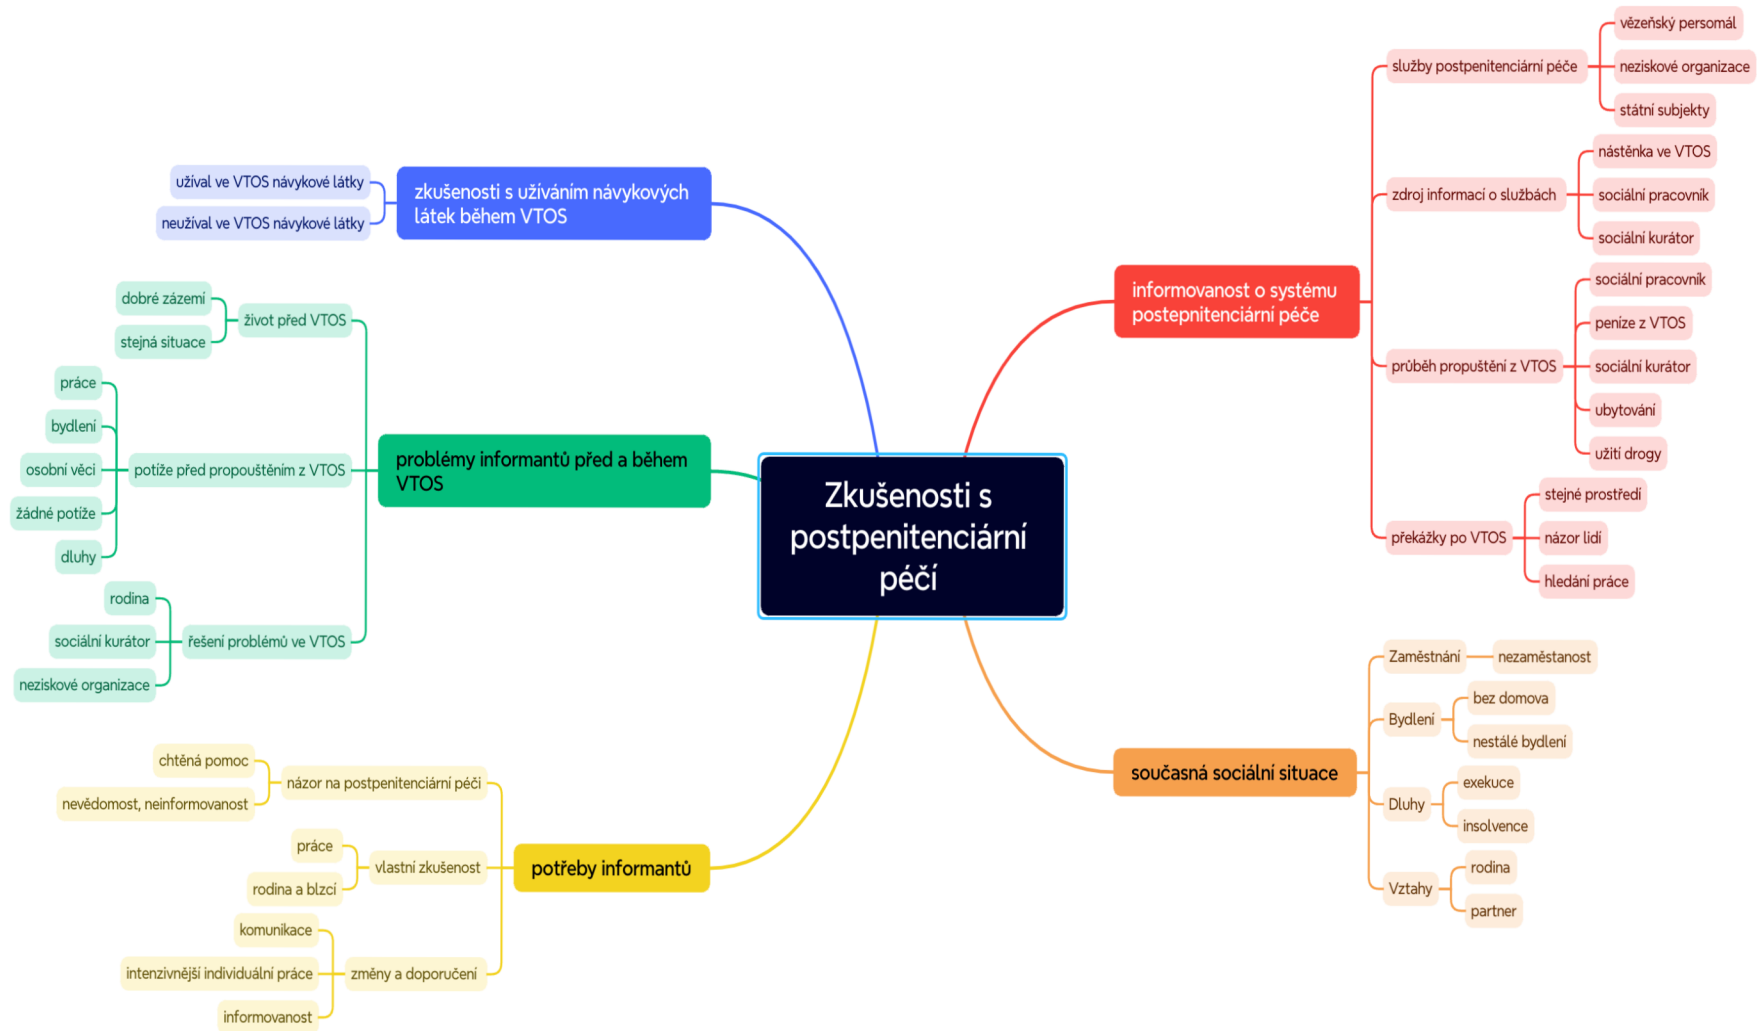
Zkušenosti s postpenitenciární péčí

zkušenosti s užíváním návykových látek během VTOS
užíval ve VTOS návykové látky
neužíval ve VTOS návykové látky

problémy informantů před a během VTOS
život před VTOS
dobré zázemí
stejná situace
potíže před propouštěním z VTOS
práce
bydlení
osobní věci
žádné potíže
dluhy
řešení problémů ve VTOS
rodina
sociální kurátor
neziskové organizace

potřeby informantů
názor na postpenitenciární péči
chtěná pomoc
nevědomost, neinformovanost
vlastní zkušenost
práce
rodina a blízcí
změny a doporučení
komunikace
intenzivnější individuální práce
informovanost

informovanost o systému postepnitenciární péče
služby postpenitenciární péče
vězeňský persomál
neziskové organizace
státní subjekty
zdroj informací o službách
nástěnka ve VTOS
sociální pracovník
sociální kurátor
průběh propouštění z VTOS
sociální pracovník
peníze z VTOS
sociální kurátor
ubytování
užití drogy
překážky po VTOS
stejné prostředí
názor lidí
hledání práce

současná sociální situace
Zaměstnání
nezaměstanost
Bydlení
bez domova
nestálé bydlení
Dluhy
exekuce
insolvence
Vztahy
rodina
partner